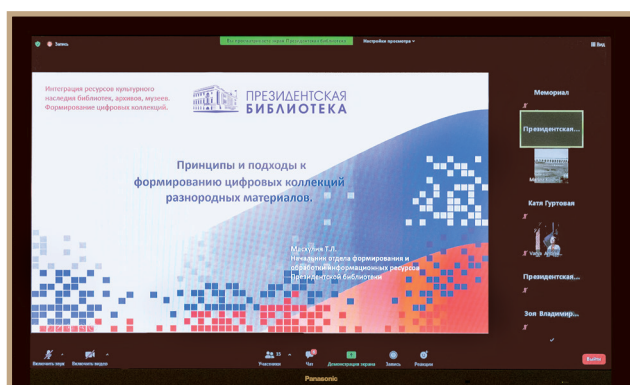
Запись

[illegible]

Настройки просмотра

Вид

Интеграция ресурсов культурного наследия библиотек, архивов, музеев. Формирование цифровых коллекций.

ПРЕЗИДЕНТСКАЯ БИБЛИОТЕКА

Принципы и подходы к формированию цифровых коллекций разнородных материалов.

Маскулия Т.Л.
Начальник отдела формирования и обработки информационных ресурсов Президентской библиотеки

Мемориал

Президентская...

Катя Гуртовая

Вика Архип...

Президентская...

Зоя Владимир...

Включить звук

Включить видео

Участники

Чат

Демонстрация экрана

Запись

Реакции

Выйти

Panasonic